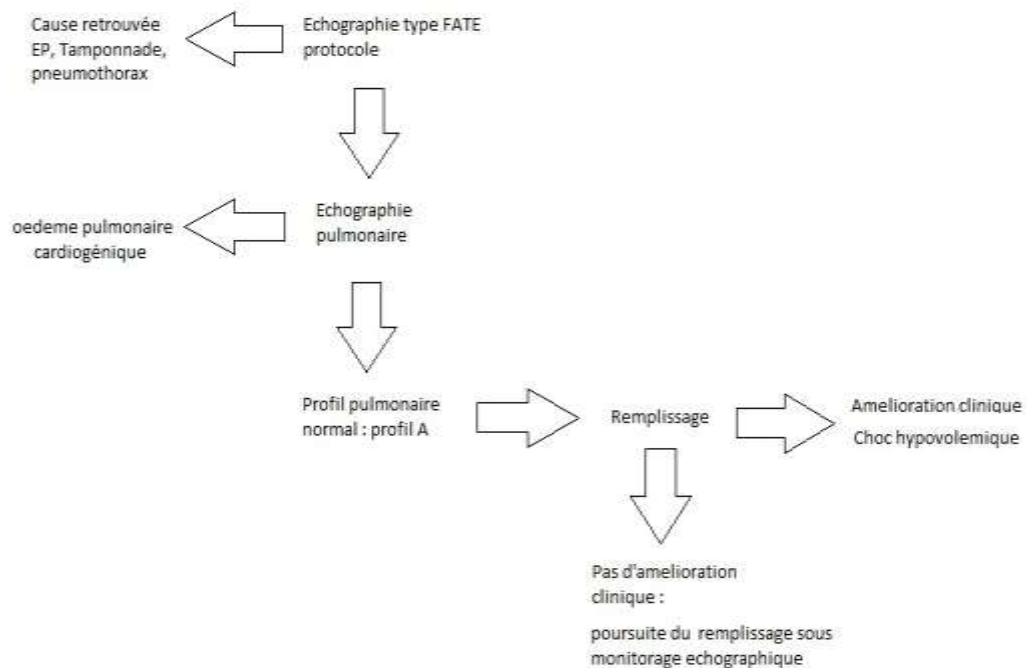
Echographie type FATE protocole

Cause retrouvée EP, Tamponnade, pneumothorax

Echographie pulmonaire

oedeme pulmonaire cardiogénique

Profil pulmonaire normal : profil A

Remplissage

Amelioration clinique
Choc hypovolemique

Pas d'amelioration clinique :

poursuite du remplissage sous monitorage echographique